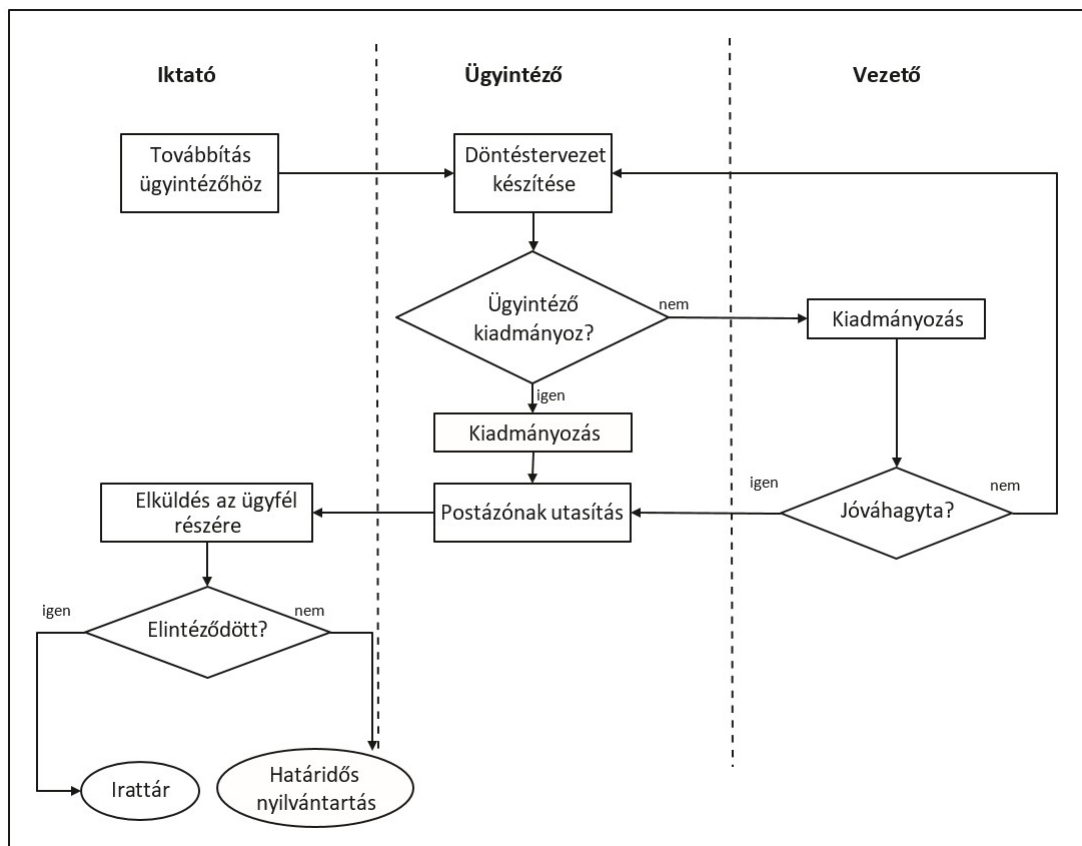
Iktató

Ügyintéző

Vezető

Továbbítás ügyintézőhöz

Döntéstervezet készítése

Ügyintéző kiadmányoz?

nem

Kiadmányozás

igen

Kiadmányozás

igen

nem

Elküldés az ügyfél részére

Postázónak utasítás

Jóváhagyta?

igen

nem

Elintéződött?

Irattár

Határidős nyilvántartás